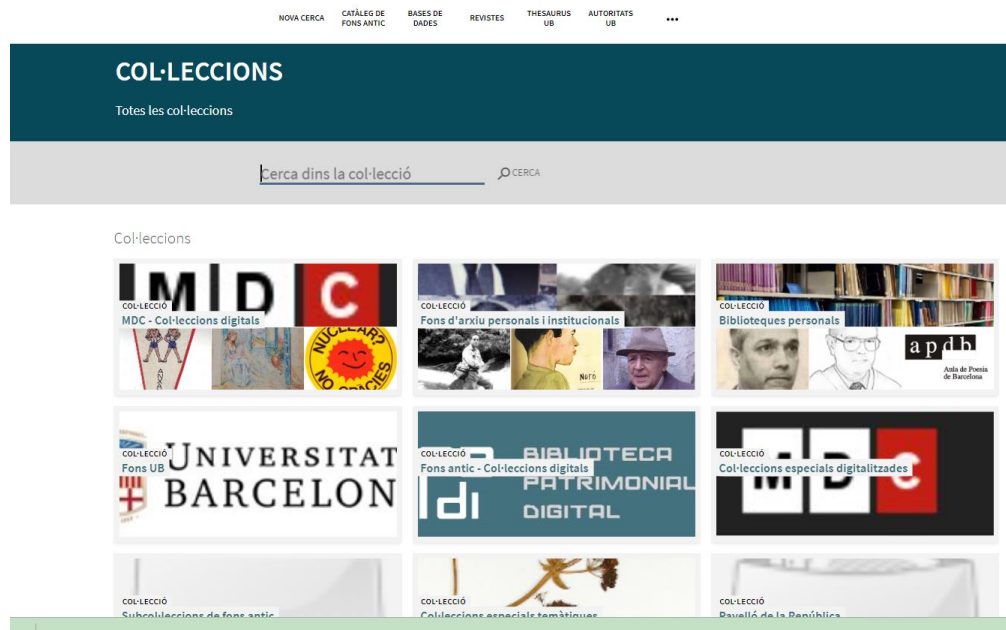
NOVA CERCA
CATÀLEG DE FONS ANTIC
BASES DE DADES
REVISTES
THESAURUS UB
AUTORITATS UB
•••

COL·LECCIONS

Totes les col·leccions

Cerca dins la col·lecció
CERCA

Col·leccions

MDC
COL·LECCIÓ
MDC - Col·leccions digitals
NUCLEAR? NO GRÀCIES

COL·LECCIÓ
Fons d'arxiu personals i institucionals

COL·LECCIÓ
Biblioteques personals
apdb
Aula de Poesia de Barcelona

COL·LECCIÓ
Fons UB
UNIVERSITAT BARCELON

COL·LECCIÓ
Fons antic - Col·leccions digitals
BIBLIOTECA PATRIMONIAL DIGITAL

COL·LECCIÓ
Col·leccions especials digitalitzades
MDC

COL·LECCIÓ
Subcol·leccions de fons antic

COL·LECCIÓ
Col·leccions especials temàtiques

COL·LECCIÓ
Pavelló de la República